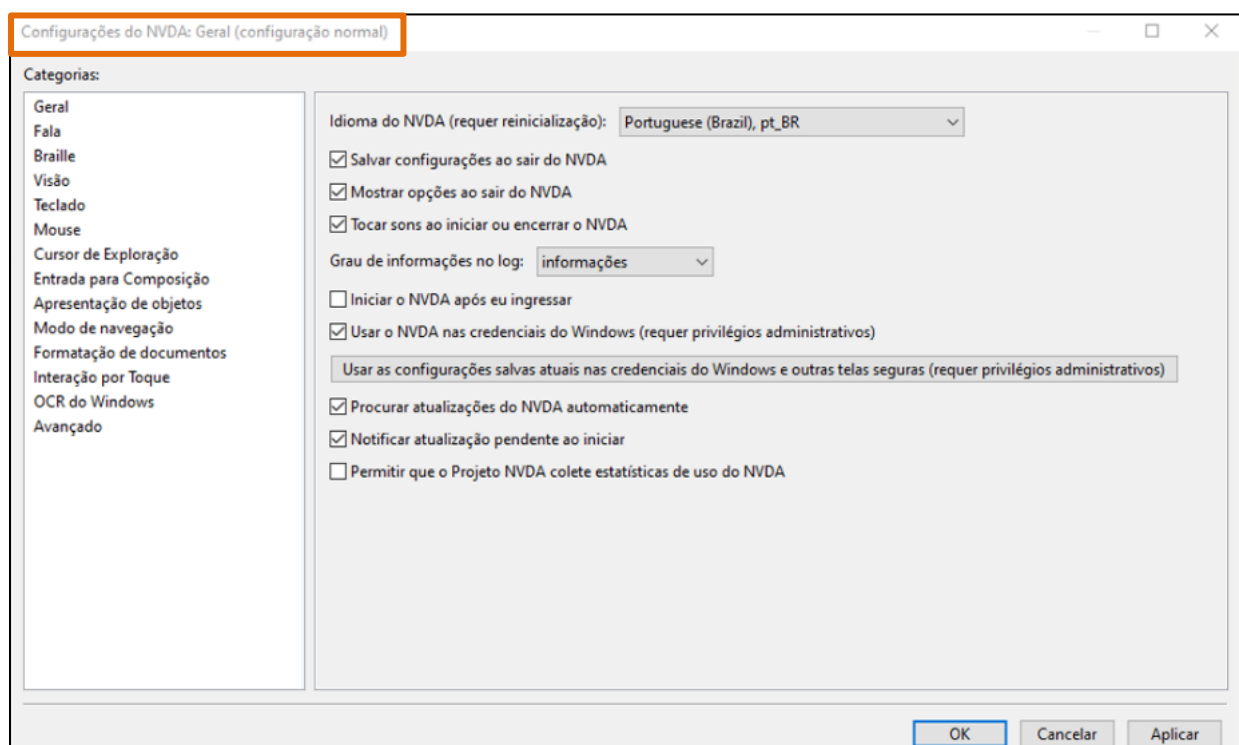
Configurações do NVDA: Geral (configuração normal)

Categorias:

Geral
Fala
Braille
Visão
Teclado
Mouse
Cursor de Exploração
Entrada para Composição
Apresentação de objetos
Modo de navegação
Formatação de documentos
Interação por Toque
OCR do Windows
Avançado

Idioma do NVDA (requer reinicialização): Portuguese (Brazil), pt_BR

Salvar configurações ao sair do NVDA

Mostrar opções ao sair do NVDA

Tocar sons ao iniciar ou encerrar o NVDA

Grau de informações no log: informações

Iniciar o NVDA após eu ingressar

Usar o NVDA nas credenciais do Windows (requer privilégios administrativos)

Usar as configurações salvas atuais nas credenciais do Windows e outras telas seguras (requer privilégios administrativos)

Procurar atualizações do NVDA automaticamente

Notificar atualização pendente ao iniciar

Permitir que o Projeto NVDA colete estatísticas de uso do NVDA

OK Cancelar Aplicar